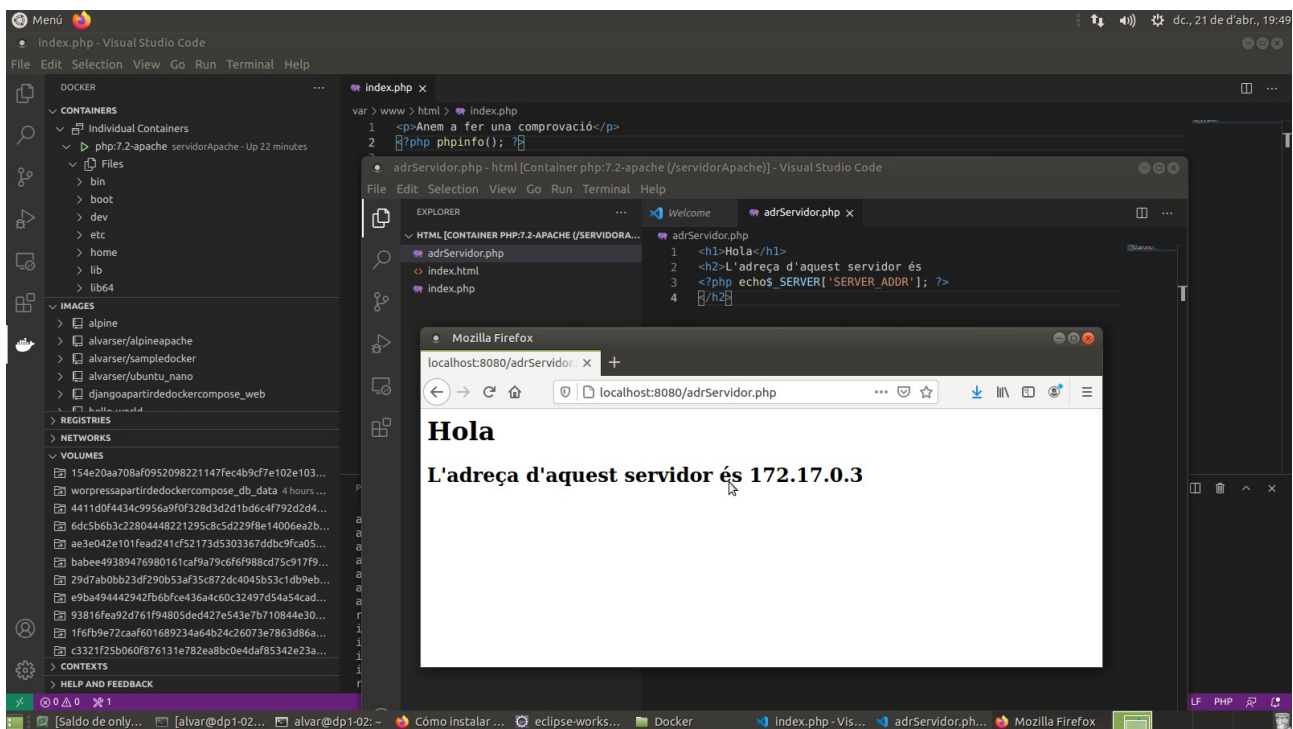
Menú

dc., 21 de d'abr., 19:49

index.php - Visual Studio Code

File Edit Selection View Go Run Terminal Help

DOCKER ...

CONTAINERS
Individual Containers
php:7.2-apache servidorApache - Up 22 minutes
Files
bin
boot
dev
etc
home
lib
lib64
IMAGES
alpine
alvarser/alpineapache
alvarser/sampledocker
alvarser/ubuntu_nano
djangoapartirdedockercompose_web
REGISTRIES
NETWORKS
VOLUMES
154e20aa708af0952098221147fec4b9cf7e102e103...
worpressapartirdedockercompose_db_data 4 hours ...
4411d0f4434c9956a9f0f328d3d2d1bd6c4f792d2d4...
6dc5b6b3c22804448221295c8c5d229f8e14006ea2b...
ae3e042e101fead241cf52173d5303367ddbc9fca05...
babee49389476980161caf9a79c6f6f988cd75c917f9...
29d7ab0bb23df290b53af35c872dc4045b53c1db9eb...
e9ba494442942fb6bfce436a4c60c32497d54a54cad...
93816fea92d761f94805ded427e543e7b710844e30...
1f6fb9e72caaf601689234a64b24c26073e7863d86a...
c3321f25b060f876131e782ea8bc0e4daf85342e23a...
CONTEXTS
HELP AND FEEDBACK

index.php ×
var > www > html > index.php
1 <p>Anem a fer una comprovació</p>
2 <?php phpinfo(); ?>

adrServidor.php - html [Container php:7.2-apache (/servidorApache)] - Visual Studio Code

File Edit Selection View Go Run Terminal Help

EXPLORER ...
HTML [CONTAINER PHP:7.2-APACHE (/SERVIDORA...
adrServidor.php
index.html
index.php

Welcome adrServidor.php ×
adrServidor.php
1 <h1>Hola</h1>
2 <h2>L'adreça d'aquest servidor és
3 <?php echo$_SERVER['SERVER_ADDR']; ?>
4 </h2>

Mozilla Firefox
localhost:8080/adrServidor ×
localhost:8080/adrServidor.php

Hola

L'adreça d'aquest servidor és 172.17.0.3

⊗0 ⚠0 ✕1
LF PHP

[Saldo de only... [alvar@dp1-02... alvar@dp1-02: ~ Cómo instalar ... eclipse-works... Docker index.php - Vis... adrServidor.ph... Mozilla Firefox